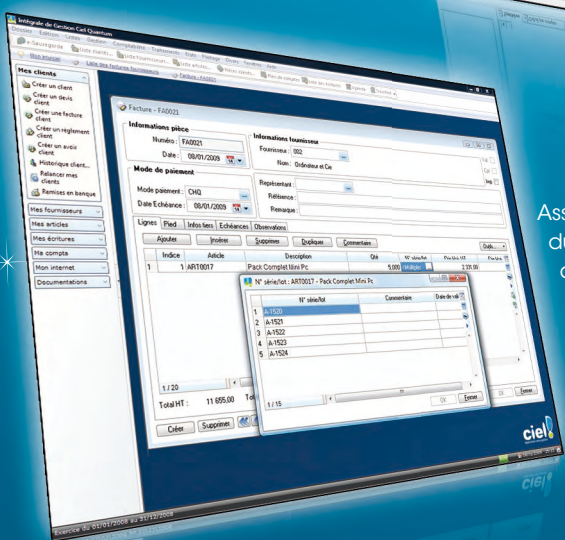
Intégrale de Gestion Ciel Quantum
Dossier Edition Listes Gestion Compléments Traitements Etats Paillage Outils Fenêtre Aide
Mon Intranet
Liste des factures fournisseurs
Facture - FA0021
Mes clients
Créer un client
Créer un devis client
Créer une facture client
Créer un règlement client
Créer un avoir client
Historique client...
Relancer mes clients
Remises en banque
Mes fournisseurs
Mes articles
Mes écritures
Ma compta
Mon internet
Documentations
Facture - FA0021
Informations pièce
Numéro : FA0021
Date : 08/01/2009
Informations fournisseur
Fournisseur : 002
Nom : Ordinateur et Cie
Mode de paiement
Mode paiement : CHQ
Date Echéance : 08/01/2009
Représentant :
Référence :
Remarque :
Lignes Pied Infos tiers Echéances Observations
Ajouter Insérer Supprimer Dupliquer Commentaire
Indice Article Description Qté N° série/lot
1 1 ART0017 Pack Complet Mini Pc 5,000 Multiple 2 331,00
N° série/lot : ART0017 - Pack Complet Mini Pc
N° série/lot Commentaire Date de val
1 A-1520
2 A-1521
3 A-1522
4 A-1523
5 A-1524
1 / 15
OK Fermer
1 / 20
Total HT : 11 855,00
Créer Supprimer
Fermer
Exercice du 01/01/2008 au 31/12/2008
ciel
Ass
du
c